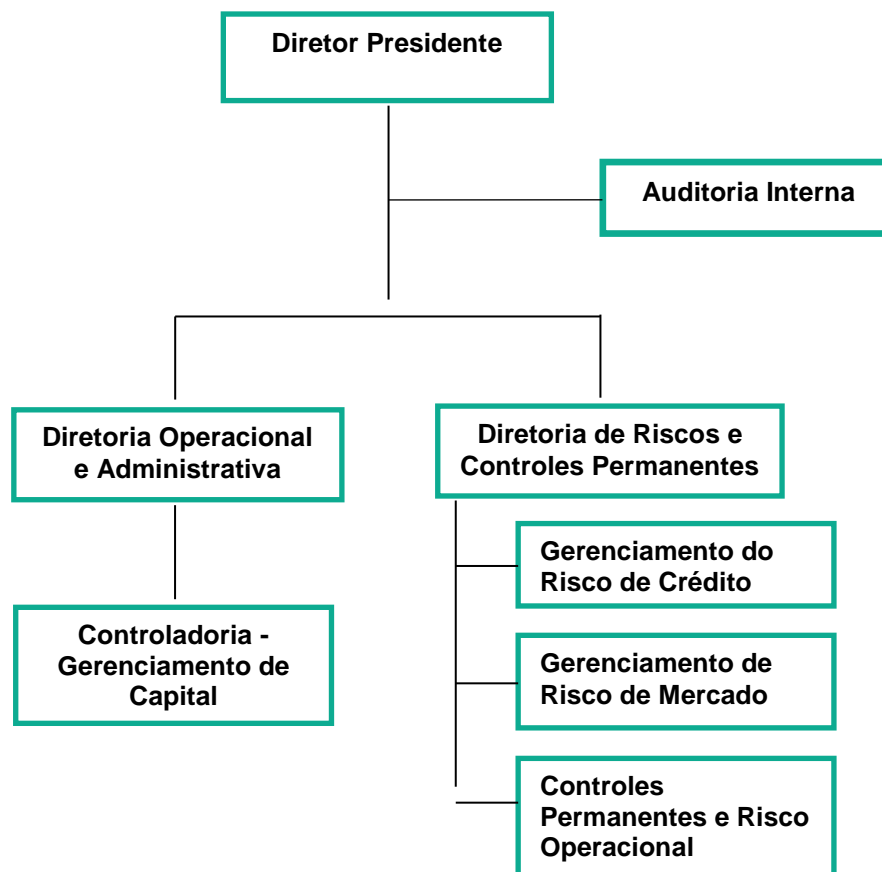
Diretor Presidente

Auditoria Interna

Diretoria Operacional e Administrativa

Diretoria de Riscos e Controles Permanentes

Controladoria - Gerenciamento de Capital

Gerenciamento do Risco de Crédito

Gerenciamento de Risco de Mercado

Controles Permanentes e Risco Operacional